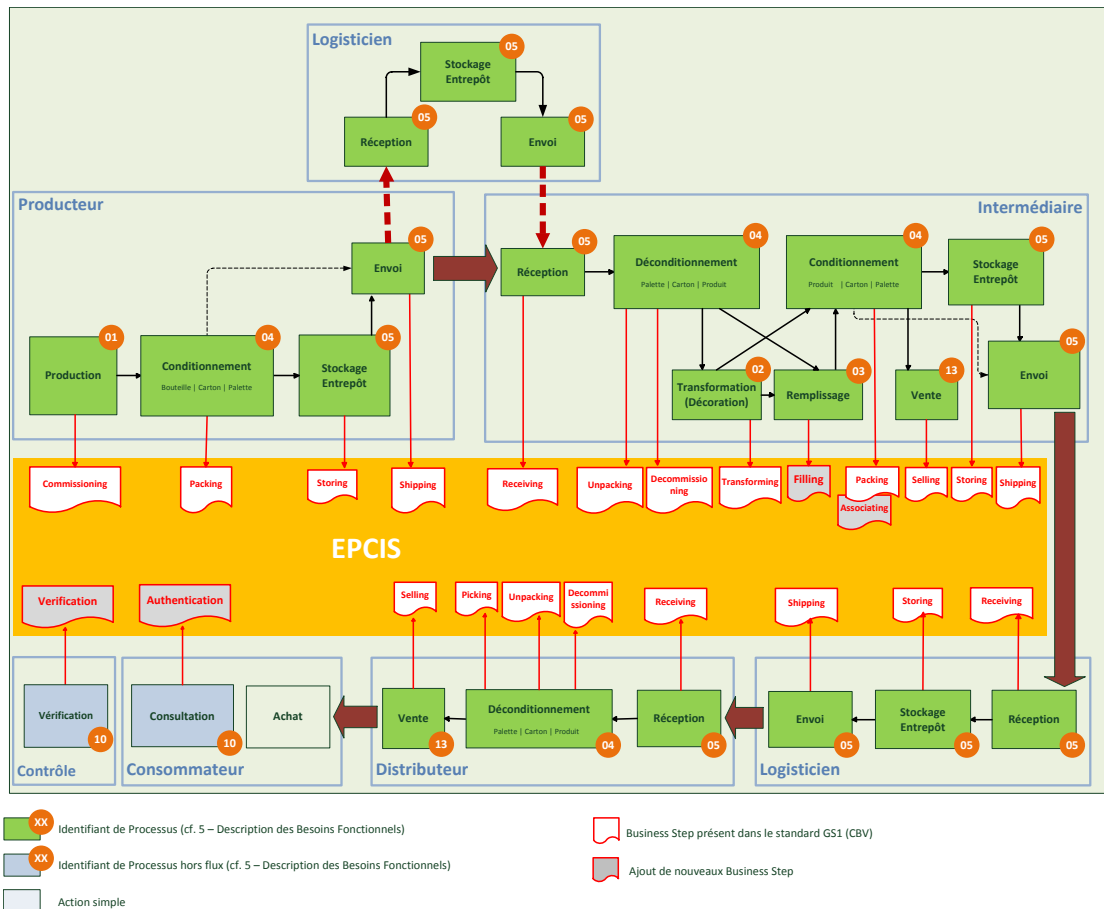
Logisticien

Stockage Entrepôt 05

Réception 05

Envoi 05

Producteur

Envoi 05

Production 01

Conditionnement Bouteille | Carton | Palette 04

Stockage Entrepôt 05

Intermédiaire

Réception 05

Déconditionnement Palette | Carton | Produit 04

Conditionnement Produit | Carton | Palette 04

Stockage Entrepôt 05

Envoi 05

Transformation (Décoration) 02

Remplissage 03

Vente 13

Commissioning

Packing

Storing

Shipping

Receiving

Unpacking

Decommissioning

Transforming

Filling

Packing

Associating

Selling

Storing

Shipping

EPCIS

Verification

Authentication

Selling

Picking

Unpacking

Decommissioning

Receiving

Shipping

Storing

Receiving

Vérification 10

Consultation 10

Achat

Vente 13

Déconditionnement Palette | Carton | Produit 04

Réception 05

Envoi 05

Stockage Entrepôt 05

Réception 05

Contrôle

Consommateur

Distributeur

Logisticien

XX Identifiant de Processus (cf. 5 – Description des Besoins Fonctionnels)

XX Identifiant de Processus hors flux (cf. 5 – Description des Besoins Fonctionnels)

Action simple

Business Step présent dans le standard GS1 (CBV)

Ajout de nouveaux Business Step